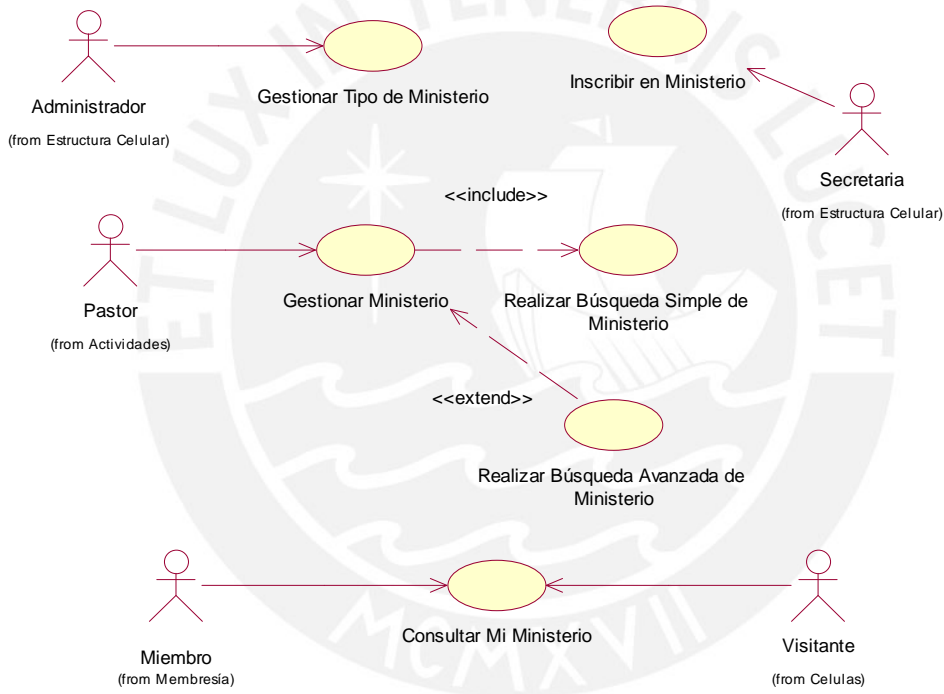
Administrador
(from Estructura Celular)

Gestionar Tipo de Ministerio

Inscribir en Ministerio

Secretaria
(from Estructura Celular)

<<include>>

Pastor
(from Actividades)

Gestionar Ministerio

Realizar Búsqueda Simple de Ministerio

<<extend>>

Realizar Búsqueda Avanzada de Ministerio

Miembro
(from Membresía)

Consultar Mi Ministerio

Visitante
(from Celulas)

ET LUX IN TENEBRIS LUCET

MCMXVII